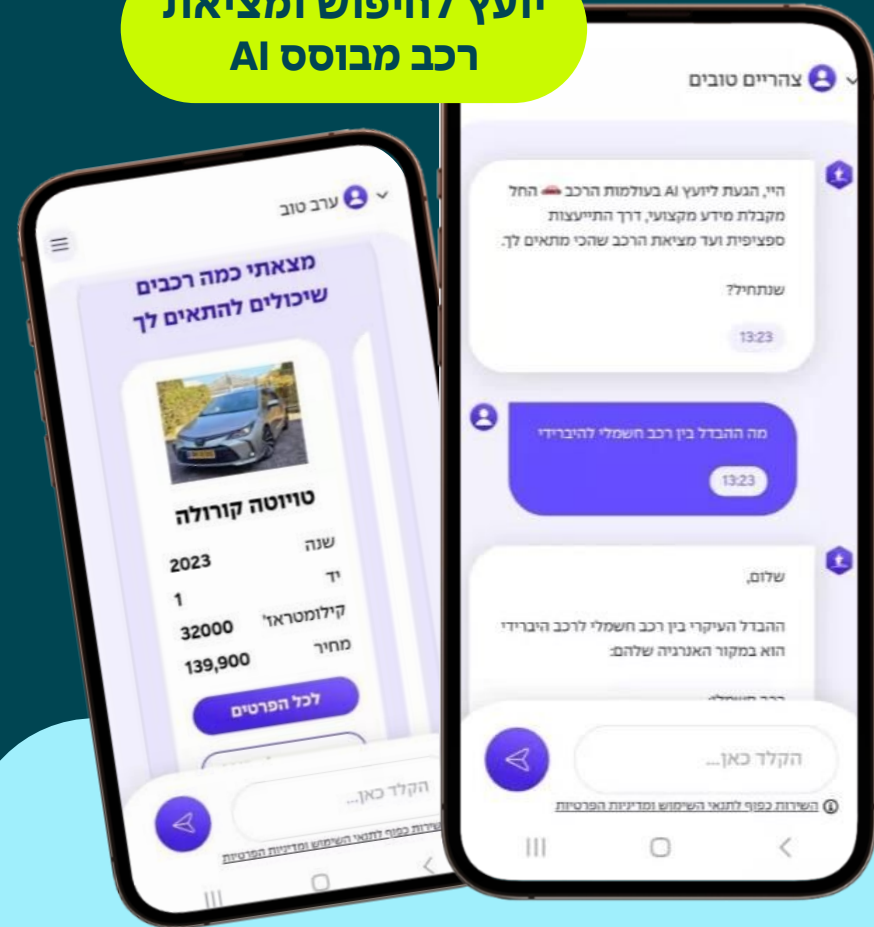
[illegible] לחיפוש ומציאת
רכב מבוסס AI

צהריים טובים

היי, הגעת ליועץ AI בעולמות הרכב 🚗 החל מקבלת מידע מקצועי, דרך התייעצות ספציפית ועד מציאת הרכב שהכי מתאים לך.

שנתחיל?

13:23

מה ההבדל בין רכב חשמלי להיברידי

13:23

שלום,

ההבדל העיקרי בין רכב חשמלי לרכב היברידי הוא במקור האנרגיה שלהם:

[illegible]

הקלד כאן...

השירות כפוף לתנאי השימוש ומדיניות הפרטיות

ערב טוב

מצאתי כמה רכבים שיכולים להתאים לך

טויוטה קורולה

| | |
|---|---|
| שנה | 2023 |
| יד | 1 |
| קילומטראז' | 32000 |
| מחיר | 139,900 |

לכל הפרטים

הקלד כאן...

השירות כפוף לתנאי השימוש ומדיניות הפרטיות